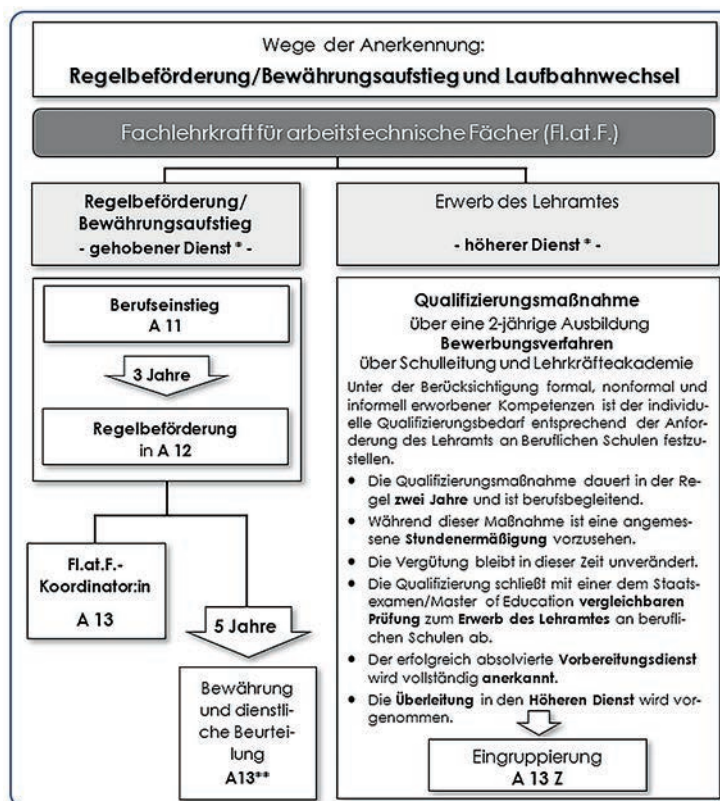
Wege der Anerkennung:
Regelbeförderung/Bewährungsaufstieg und Laufbahnwechsel

Fachlehrkraft für arbeitstechnische Fächer (Fl.at.F.)

Regelbeförderung/ Bewährungsaufstieg
- gehobener Dienst * -

Erwerb des Lehramtes

- höherer Dienst * -

Berufseinstieg
A 11

3 Jahre

Regelbeförderung
in A 12

Fl.at.F.-Koordinator:in
A 13

5 Jahre

Bewährung und dienstliche Beurteilung
A13**

Qualifizierungsmaßnahme
über eine 2-jährige Ausbildung
Bewerbungsverfahren
über Schulleitung und Lehrkräfteakademie

Unter der Berücksichtigung formal, nonformal und informell erworbener Kompetenzen ist der individuelle Qualifizierungsbedarf entsprechend der Anforderung des Lehramts an Beruflichen Schulen festzustellen.

- Die Qualifizierungsmaßnahme dauert in der Regel zwei Jahre und ist berufsbegleitend.
- Während dieser Maßnahme ist eine angemessene Stundenermäßigung vorzusehen.
- Die Vergütung bleibt in dieser Zeit unverändert.
- Die Qualifizierung schließt mit einer dem Staatsexamen/Master of Education vergleichbaren Prüfung zum Erwerb des Lehramtes an beruflichen Schulen ab.
- Der erfolgreich absolvierte Vorbereitungsdienst wird vollständig anerkannt.
- Die Überleitung in den Höheren Dienst wird vorgenommen.

Eingruppierung
A 13 Z